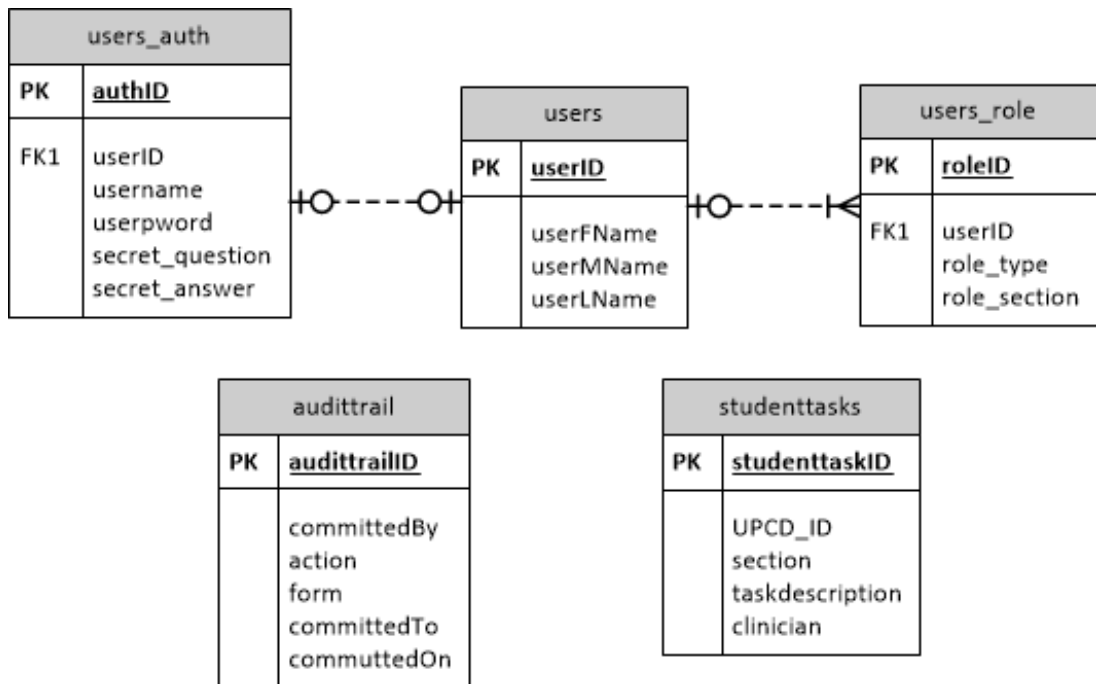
users_auth

| PK | authID |
|---|---|
| FK1 | userID<br>username<br>userpword<br>secret_question<br>secret_answer |

users

| PK | userID |
|---|---|
| | userFName<br>userMName<br>userLName |

users_role

| PK | roleID |
|---|---|
| FK1 | userID<br>role_type<br>role_section |

audittrail

| PK | audittrailID |
|---|---|
| | committedBy<br>action<br>form<br>committedTo<br>commuttedOn |

studenttasks

| PK | studenttaskID |
|---|---|
| | UPCD_ID<br>section<br>taskdescription<br>clinician |